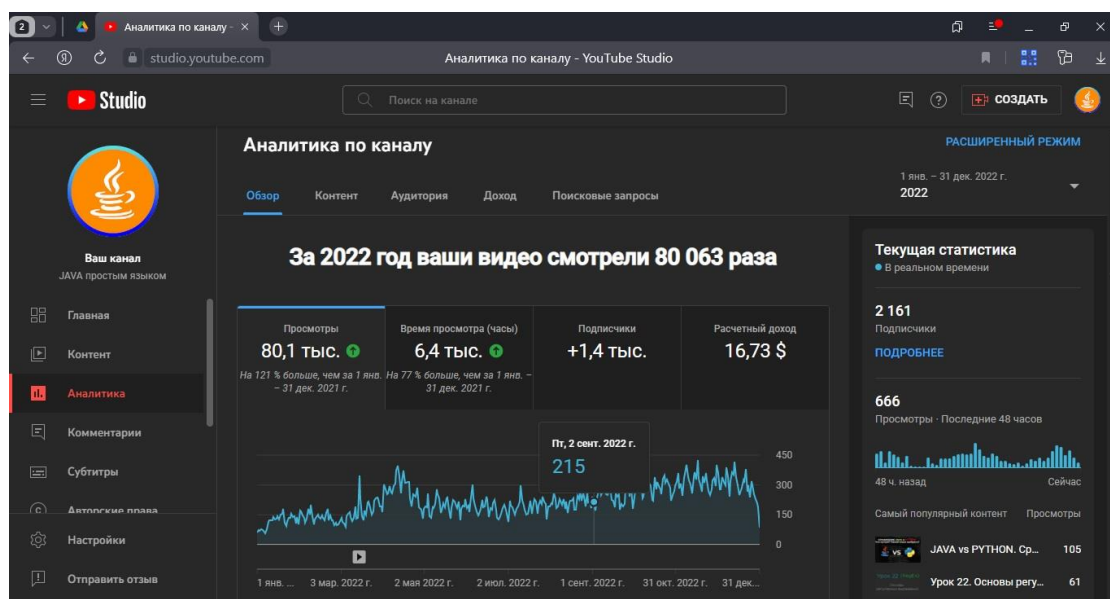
2

Аналитика по каналу - ×

studio.youtube.com

Аналитика по каналу - YouTube Studio

Studio

Поиск на канале

СОЗДАТЬ

Аналитика по каналу

РАСШИРЕННЫЙ РЕЖИМ

Обзор Контент Аудитория Доход Поисковые запросы

1 янв. – 31 дек. 2022 г.
2022

Ваш канал
JAVA простым языком

Главная
Контент
Аналитика
Комментарии
Субтитры
Авторские права
Настройки
Отправить отзыв

За 2022 год ваши видео смотрели 80 063 раза

| Просмотры | Время просмотра (часы) | Подписчики | Расчетный доход |
|---|---|---|---|
| 80,1 тыс. | 6,4 тыс. | +1,4 тыс. | 16,73 $ |
| На 121 % больше, чем за 1 янв. – 31 дек. 2021 г. | На 77 % больше, чем за 1 янв. – 31 дек. 2021 г. | | |

Пт, 2 сент. 2022 г.
215

450
300
150
0

1 янв. ... 3 мар. 2022 г. 2 мая 2022 г. 2 июл. 2022 г. 1 сент. 2022 г. 31 окт. 2022 г. 31 дек...

Текущая статистика
В реальном времени

2 161
Подписчики
ПОДРОБНЕЕ

666
Просмотры · Последние 48 часов

48 ч. назад Сейчас

Самый популярный контент Просмотры

JAVA vs PYTHON. Ср... 105
Урок 22. Основы регу... 61